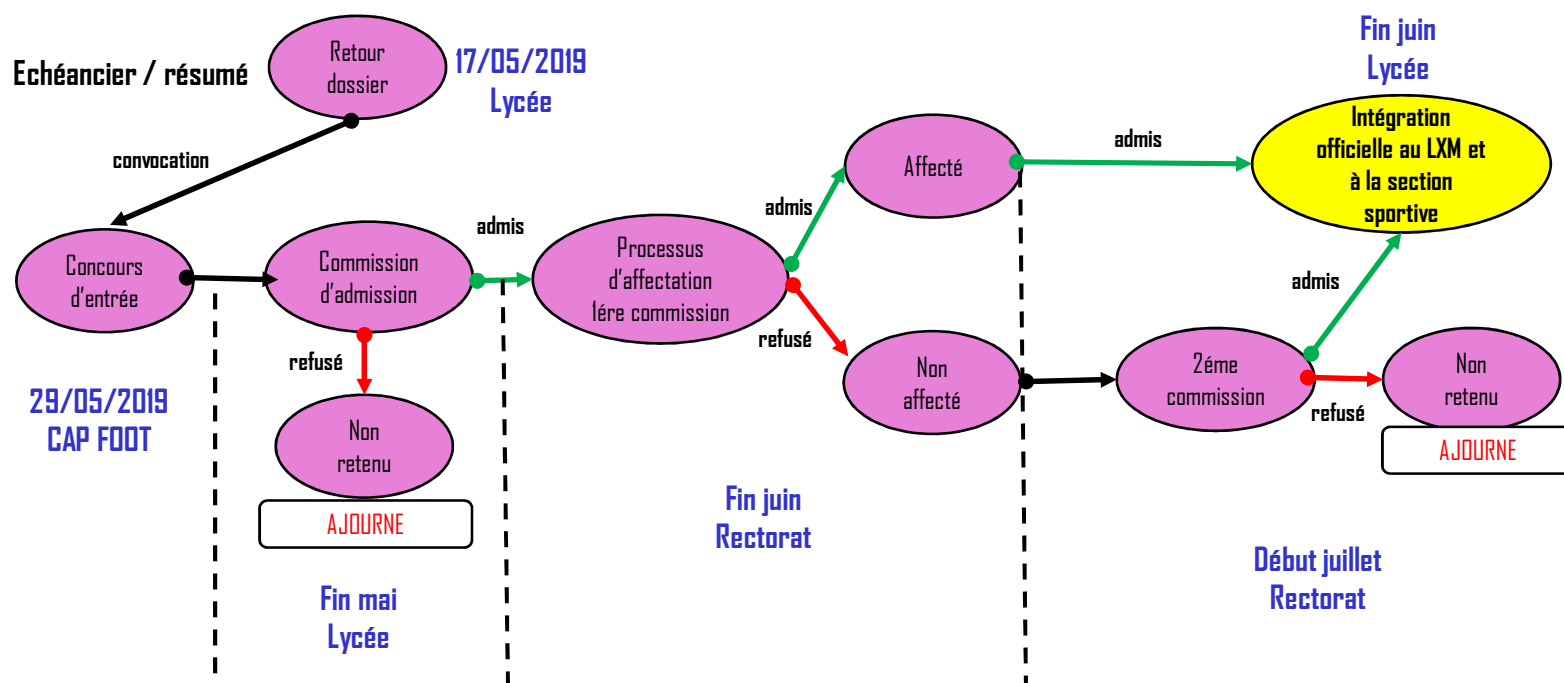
Echéancier / résumé

Retour dossier

17/05/2019
Lycée

convocation

Concours d'entrée

Commission d'admission

admis

Processus d'affectation 1ére commission

admis

Affecté

admis

Fin juin
Lycée

Intégration officielle au LXM et à la section sportive

refusé

Non retenu

AJOURNE

refusé

Non affecté

2éme commission

admis

refusé

Non retenu

AJOURNE

29/05/2019
CAP FOOT

Fin mai
Lycée

Fin juin
Rectorat

Début juillet
Rectorat